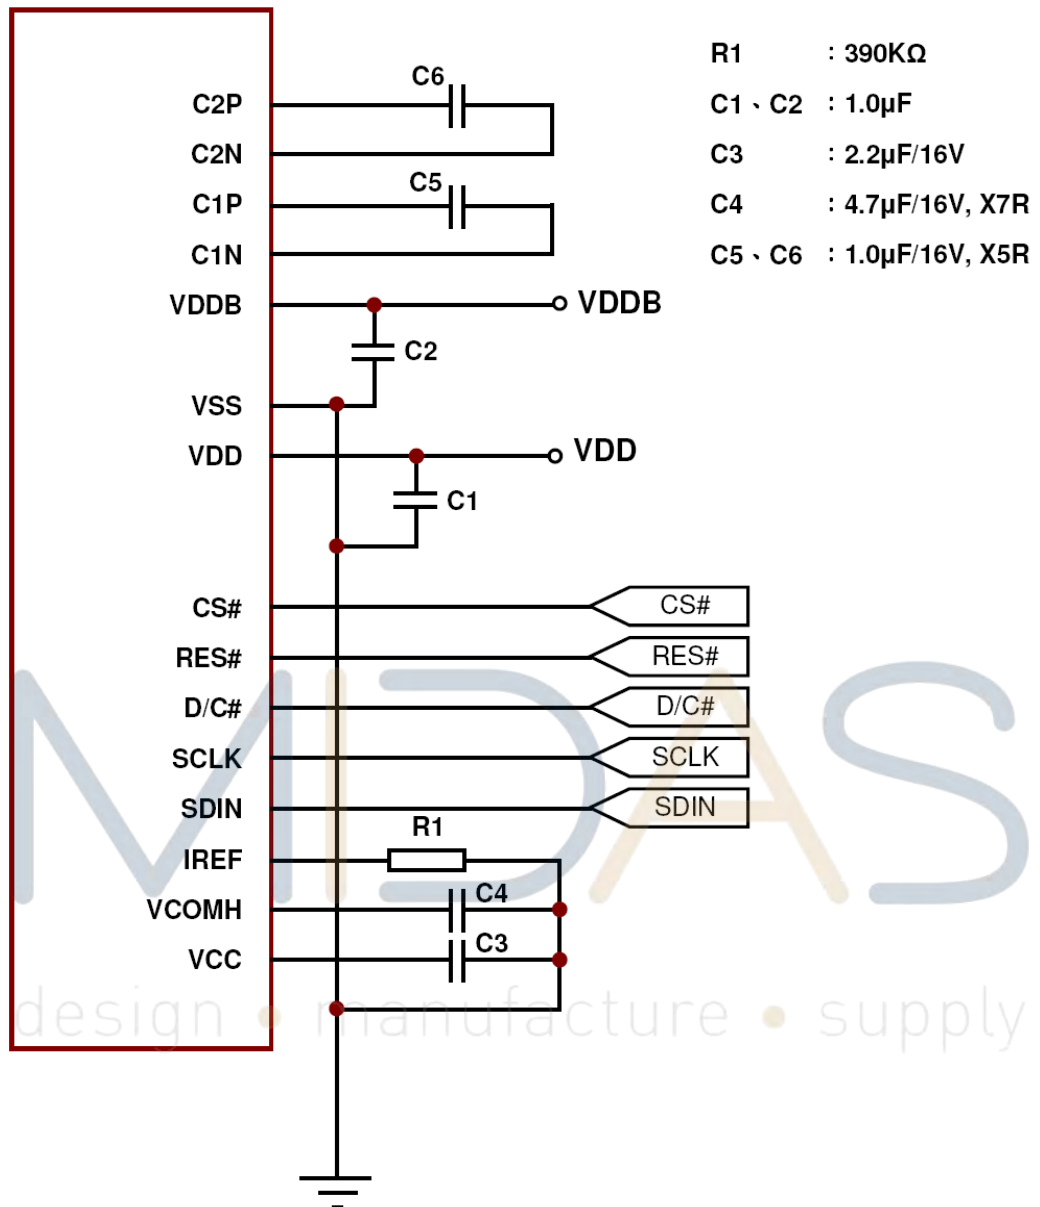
R1 : 390KΩ
C1、C2 : 1.0μF
C3 : 2.2μF/16V
C4 : 4.7μF/16V, X7R
C5、C6 : 1.0μF/16V, X5R

C2P
C6
C2N
C1P
C5
C1N
VDDB
VDDB
C2
VSS
VDD
VDD
C1
CS#
CS#
RES#
RES#
D/C#
D/C#
SCLK
SCLK
SDIN
SDIN
R1
IREF
VCOMH
C4
VCC
C3

MIDAS
design • manufacture • supply